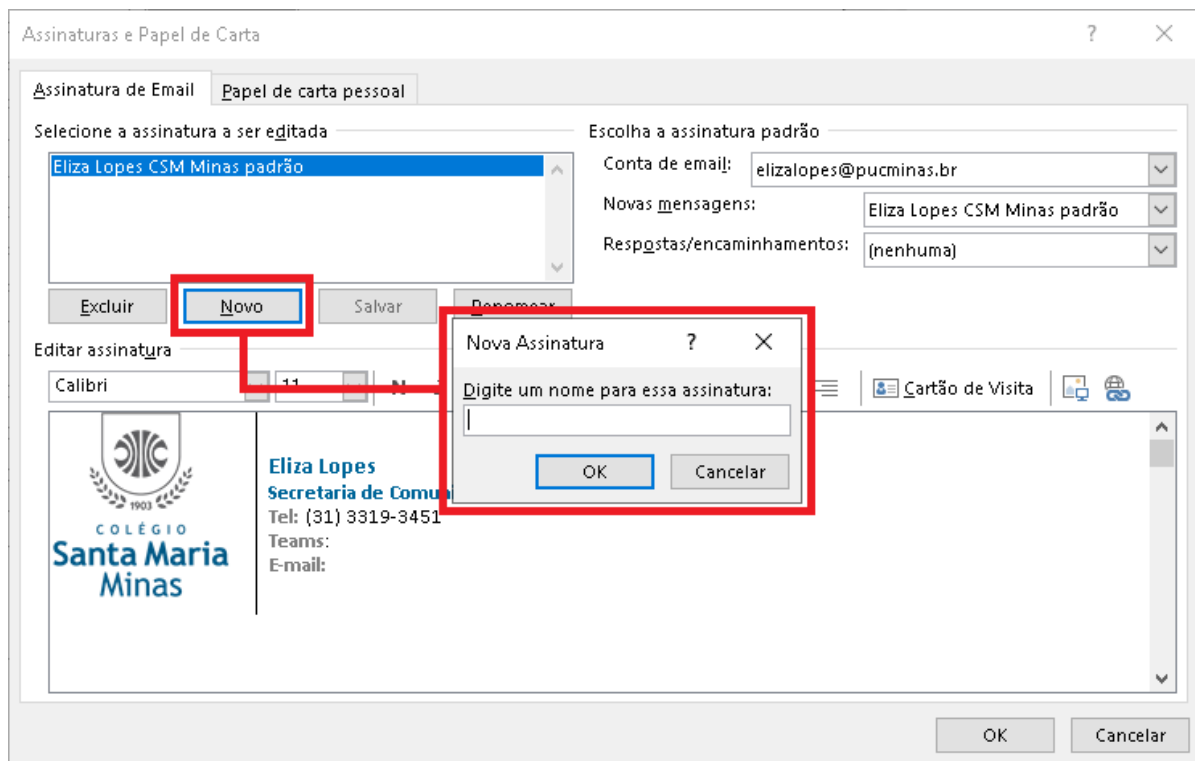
Assinaturas e Papel de Carta ? ✕

Assinatura de Email
Papel de carta pessoal

Selecione a assinatura a ser editada
Eliza Lopes CSM Minas padrão

Excluir
Novo
Salvar
Renomear

Escolha a assinatura padrão
Conta de email: elizalopes@pucminas.br
Novas mensagens: Eliza Lopes CSM Minas padrão
Respostas/encaminhamentos: (nenhuma)

Editar assinatura
Calibri
11
N
Cartão de Visita

1903
COLÉGIO
Santa Maria
Minas

Eliza Lopes
Secretaria de Comuni
Tel: (31) 3319-3451
Teams:
E-mail:

Nova Assinatura ? ✕
Digite um nome para essa assinatura:
OK
Cancelar

OK
Cancelar